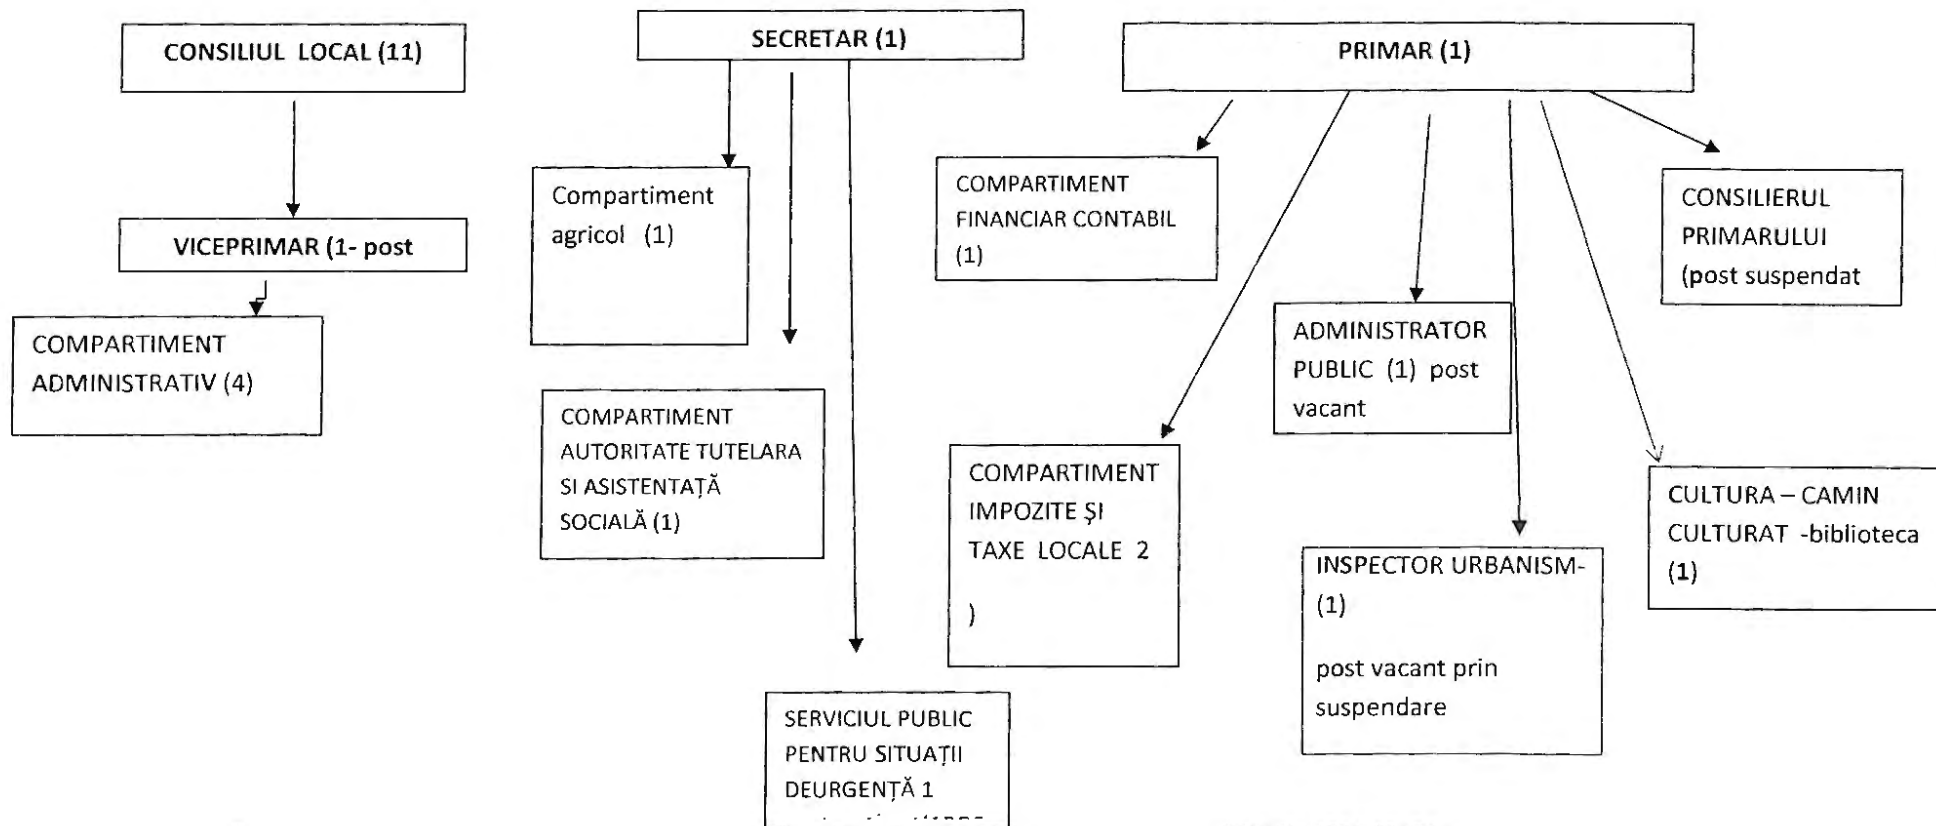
CONSILIUL LOCAL (11)

SECRETAR (1)

PRIMAR (1)

VICEPRIMAR (1- post

COMPARTIMENT ADMINISTRATIV (4)

Compartiment agricol (1)

COMPARTIMENT AUTORITATE TUTELARA SI ASISTENTAȚĂ SOCIALĂ (1)

SERVICIUL PUBLIC PENTRU SITUAȚII DEURGENȚĂ 1

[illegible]

COMPARTIMENT FINANCIAR CONTABIL (1)

COMPARTIMENT IMPOZITE ȘI TAXE LOCALE 2

)

ADMINISTRATOR PUBLIC (1) post vacant

INSPECTOR URBANISM- (1)

post vacant prin suspendare

CONSILIERUL PRIMARULUI (post suspendat

CULTURA – CAMIN CULTURAT -biblioteca (1)